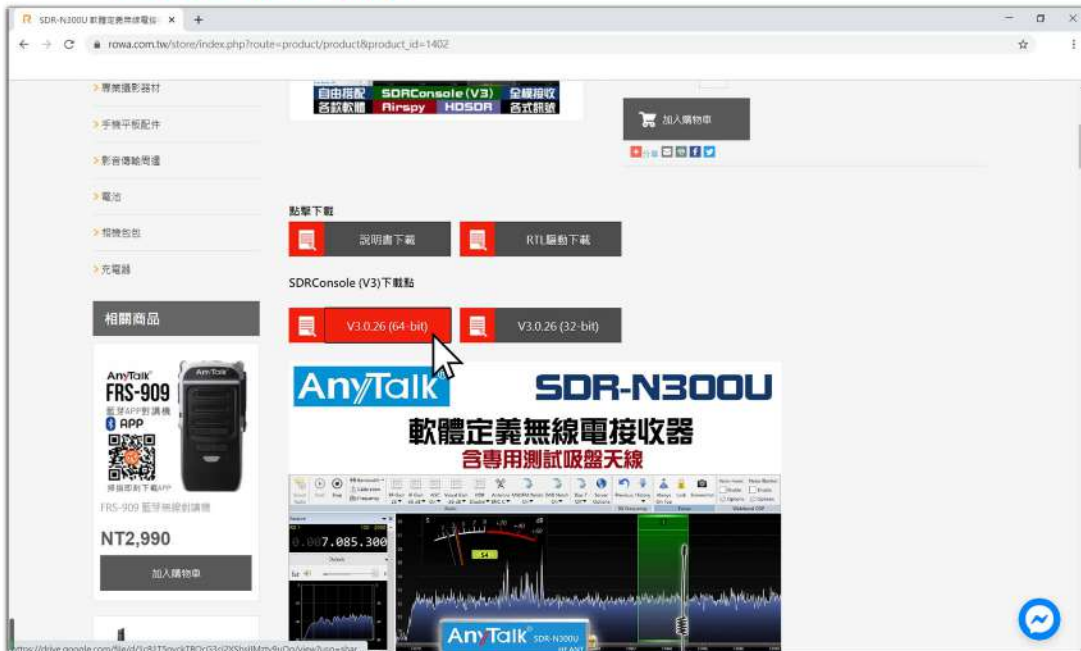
R SDR-N300U 軟體定義無線電接 ×

rowa.com.tw/store/index.php?route=product/product&product_id=1402

> 專業攝影器材
> 手機平板配件
> 影音傳輸周邊
> 電池
> 相機包包
> 充電器

相關商品

AnyTalk
FRS-909
藍芽APP對講機
APP
掃描即刻下載APP
FRS-909 藍芽無線對講機
NT2,990
加入購物車

自由搭配 各款軟體 SDRConsole (V3) Airspy HDSDR 全頻接收 各式訊號

加入購物車

點擊下載
說明書下載
RTL驅動下載

SDRConsole (V3)下載點
V3.0.26 (64-bit)
V3.0.26 (32-bit)

AnyTalk SDR-N300U
軟體定義無線電接收器
含專用測試吸盤天線

0.007.085.300

AnyTalk SDR-N300U

https://drive.google.com/file/d/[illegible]